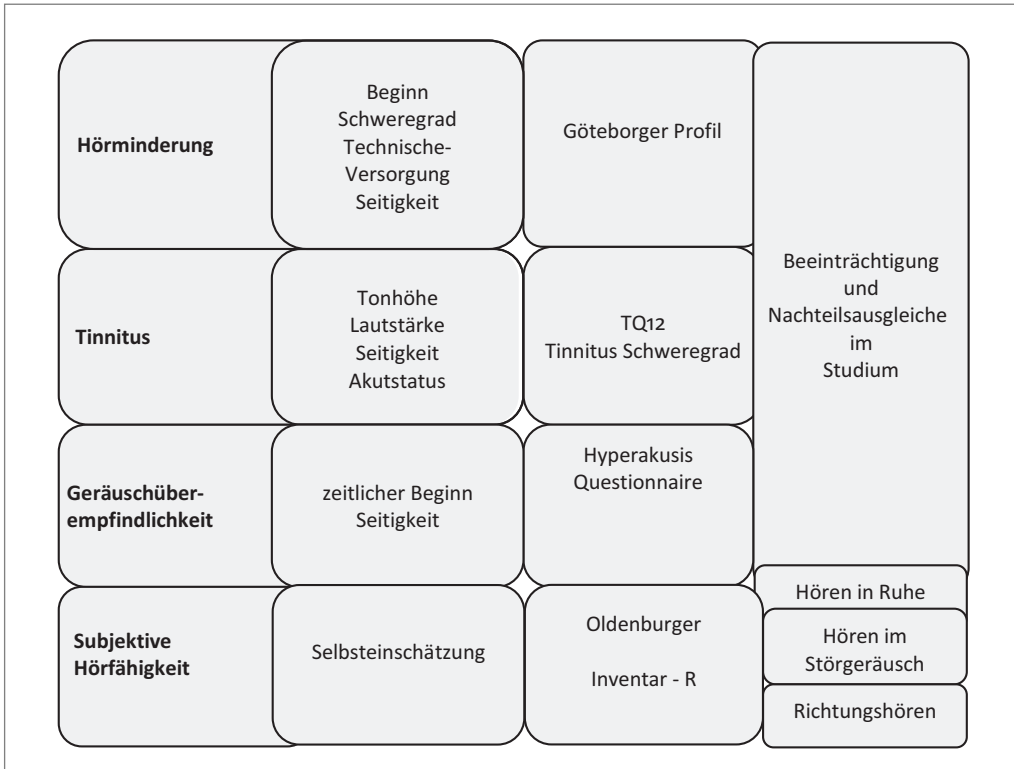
Hörminderung

Beginn
Schweregrad
Technische-
Versorgung
Seitigkeit

Göteborger Profil

Beeinträchtigung
und
Nachteilsausgleiche
im
Studium

Tinnitus

Tonhöhe
Lautstärke
Seitigkeit
Akutstatus

TQ12
Tinnitus Schweregrad

Geräuschüberempfindlichkeit

zeitlicher Beginn
Seitigkeit

Hyperakusis
Questionnaire

Subjektive
Hörfähigkeit

Selbsteinschätzung

Oldenburger

Inventar - R

Hören in Ruhe

Hören im
Störgeräusch

Richtungshören